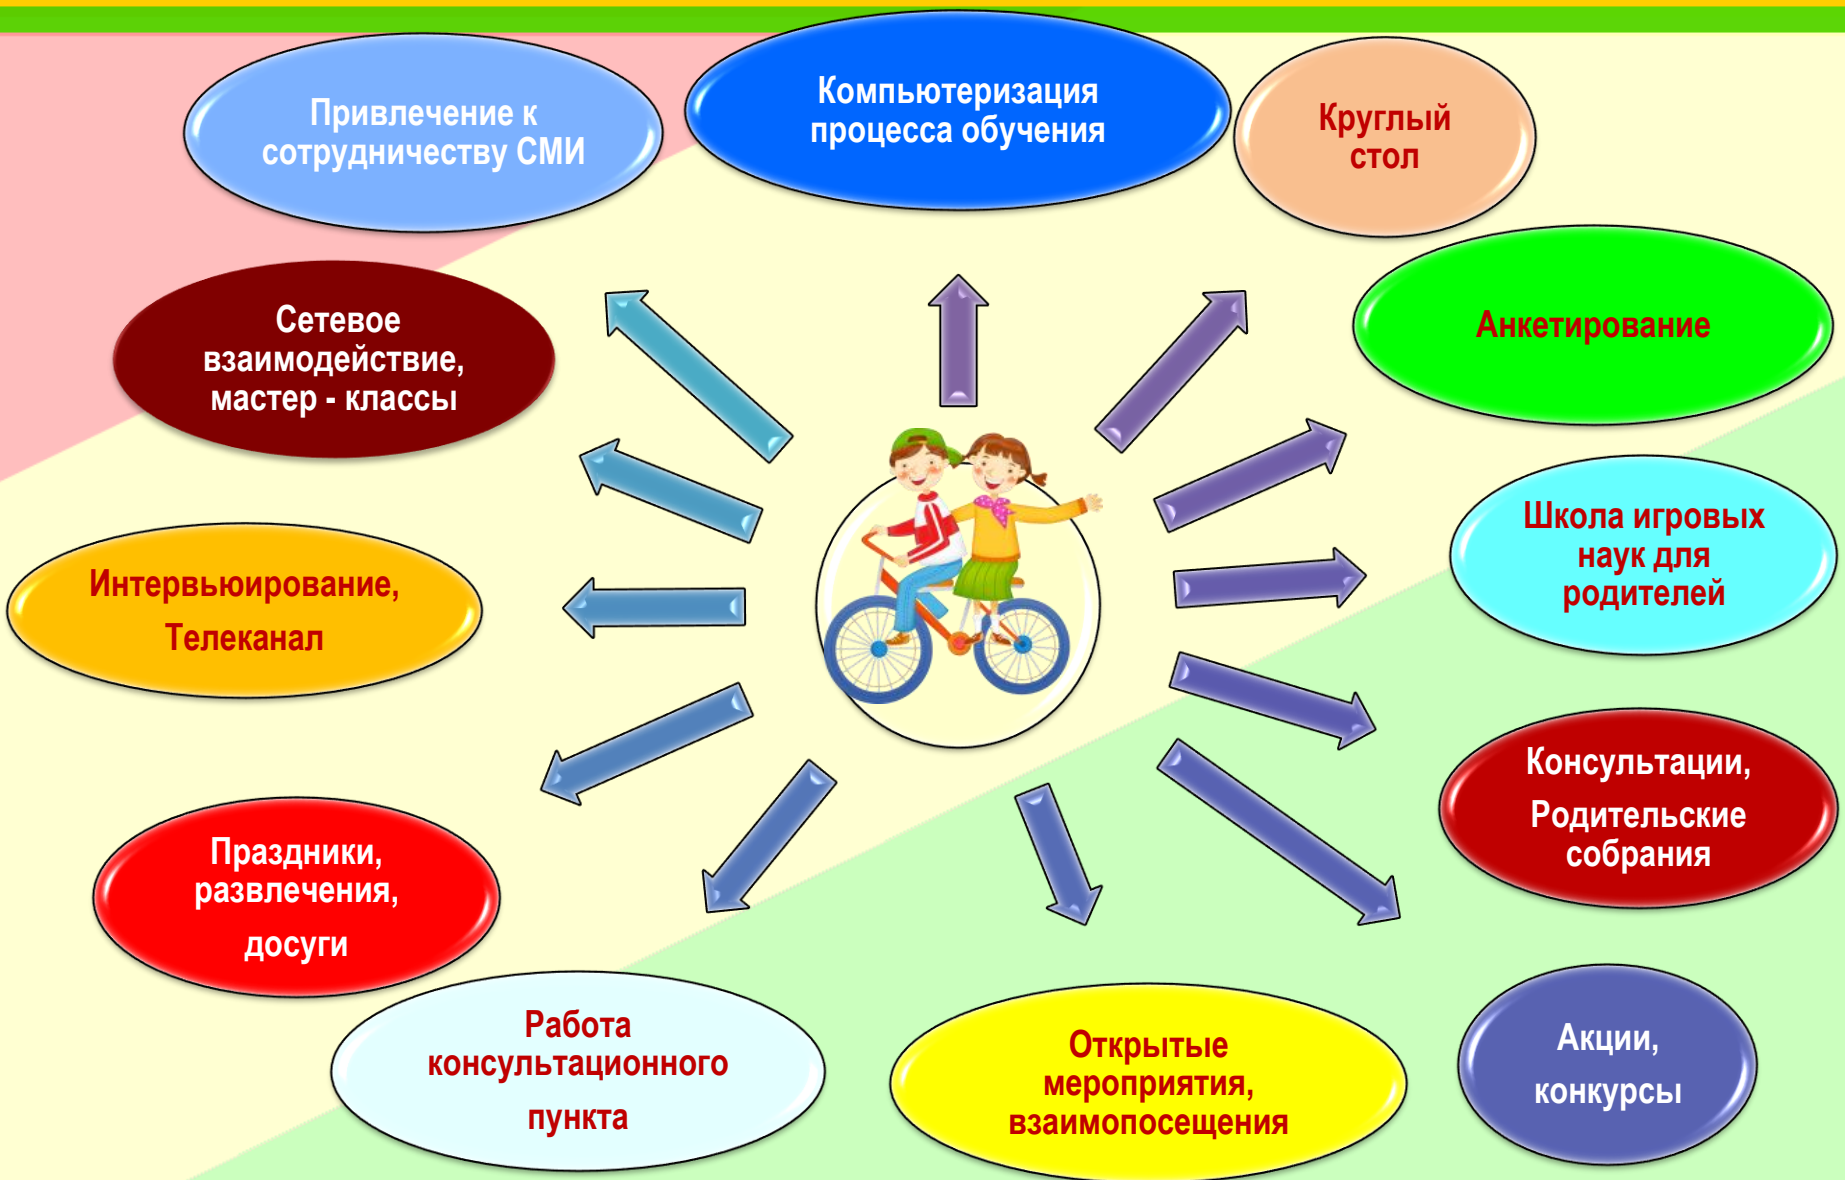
Привлечение к сотрудничеству СМИ

Компьютеризация процесса обучения

Круглый стол

Сетевое взаимодействие, мастер - классы

Анкетирование

Школа игровых наук для родителей

Интервьюирование, Телеканал

Консультации, Родительские собрания

Праздники, развлечения, досуги

Работа консультационного пункта

Открытые мероприятия, взаимопосещения

Акции, конкурсы